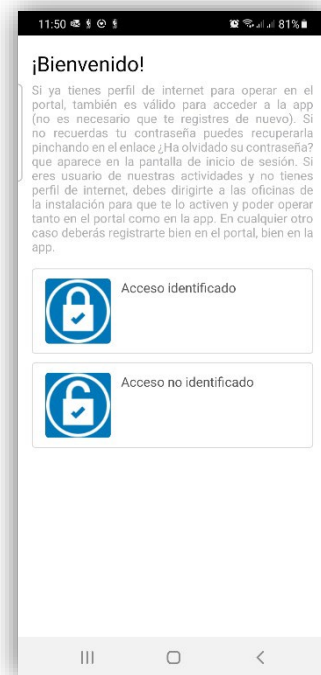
11:50 81%

¡Bienvenido!

Si ya tienes perfil de internet para operar en el portal, también es válido para acceder a la app (no es necesario que te registres de nuevo). Si no recuerdas tu contraseña puedes recuperarla pinchando en el enlace ¿Ha olvidado su contraseña? que aparece en la pantalla de inicio de sesión. Si eres usuario de nuestras actividades y no tienes perfil de internet, debes dirigirte a las oficinas de la instalación para que te lo activen y poder operar tanto en el portal como en la app. En cualquier otro caso deberás registrarte bien en el portal, bien en la app.

Acceso identificado

Acceso no identificado